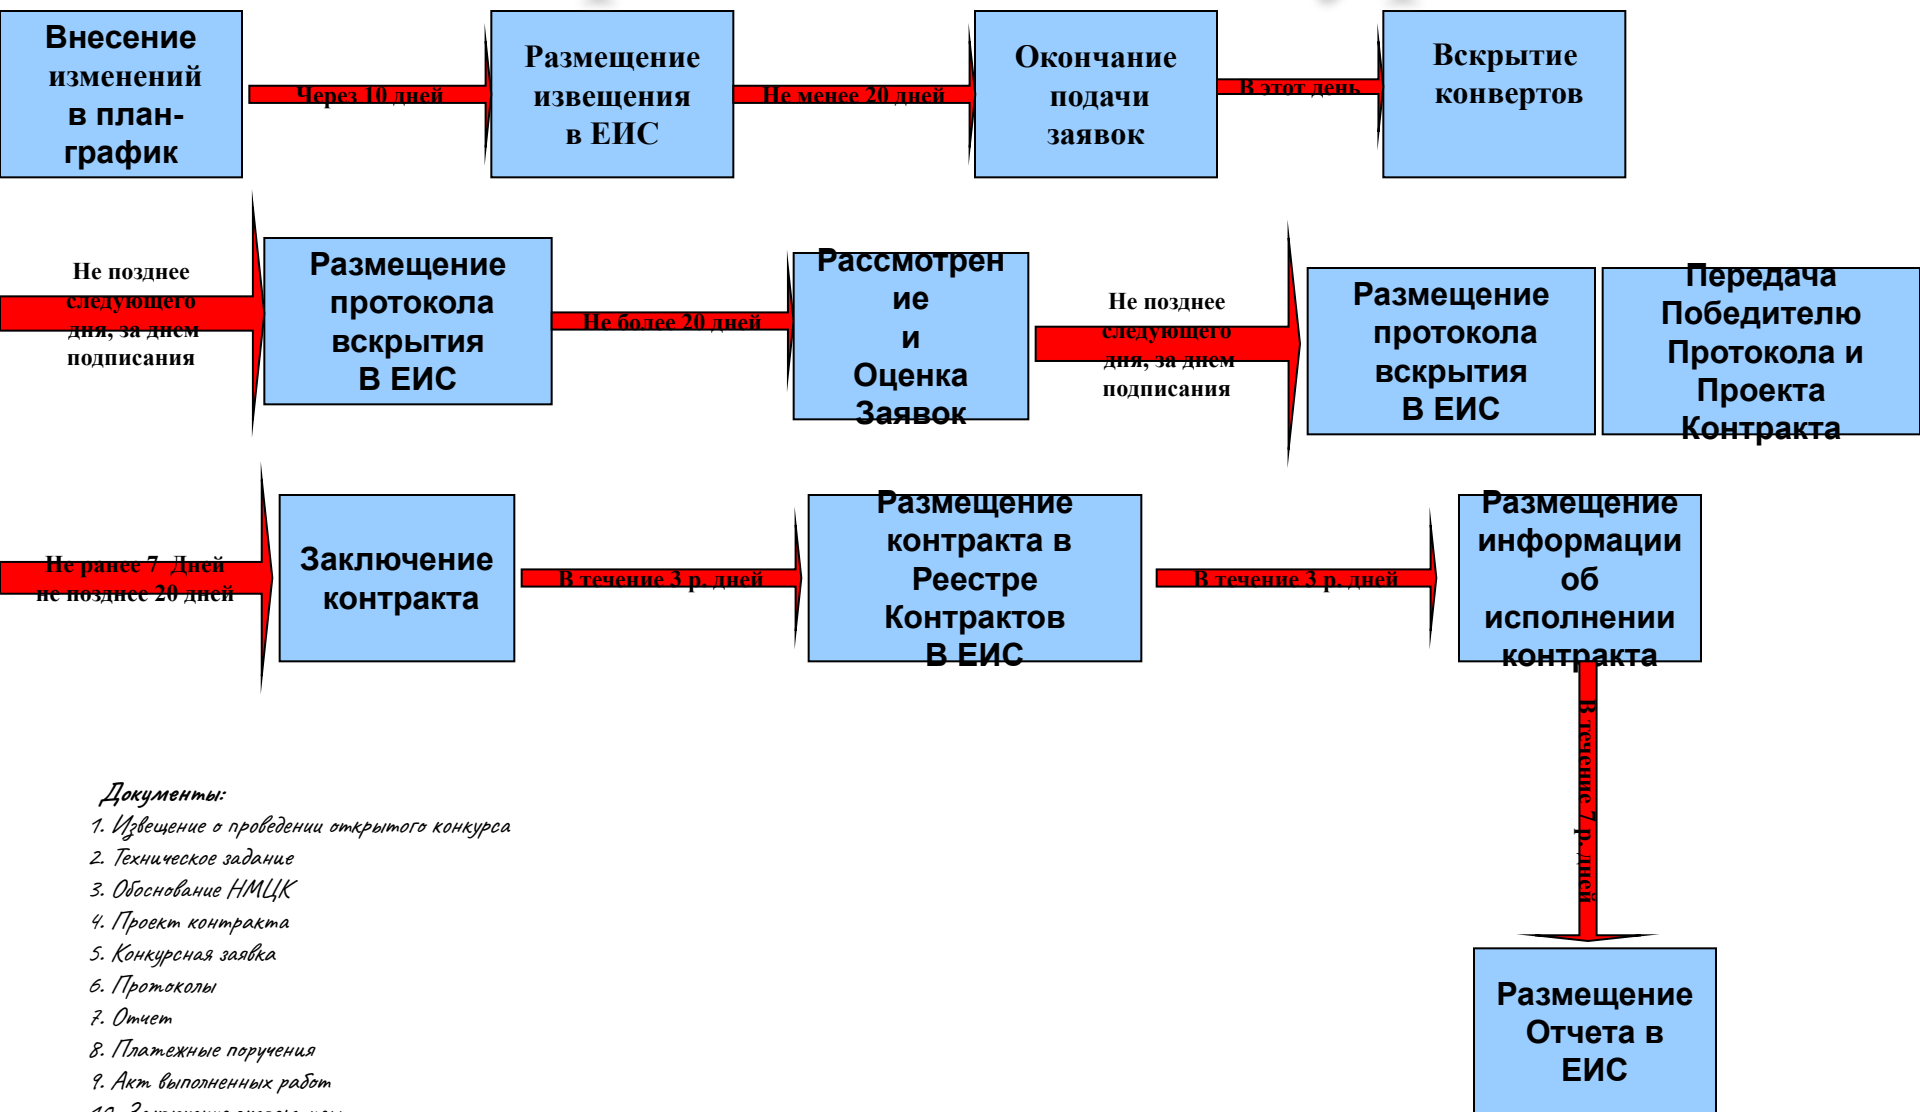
Внесение изменений в план-график

Через 10 дней

Размещение извещения в ЕИС

Не менее 20 дней

Окончание подачи заявок

В этот день

Вскрытие конвертов

Не позднее следующего дня, за днем подписания

Размещение протокола вскрытия В ЕИС

Не более 20 дней

Рассмотрение и Оценка Заявок

Не позднее следующего дня, за днем подписания

Размещение протокола вскрытия В ЕИС

Передача Победителю Протокола и Проекта Контракта

Не ранее 7 Дней не позднее 20 дней

Заключение контракта

В течение 3 р. дней

Размещение контракта в Реестре Контрактов В ЕИС

В течение 3 р. дней

Размещение информации об исполнении контракта

В течение 7 р. дней

Размещение Отчета в ЕИС

Документы:
1. Извещение о проведении открытого конкурса
2. Техническое задание
3. Обоснование НМЦК
4. Проект контракта
5. Конкурсная заявка
6. Протоколы
7. Отчет
8. Платежные поручения
9. Акт выполненных работ
10. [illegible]